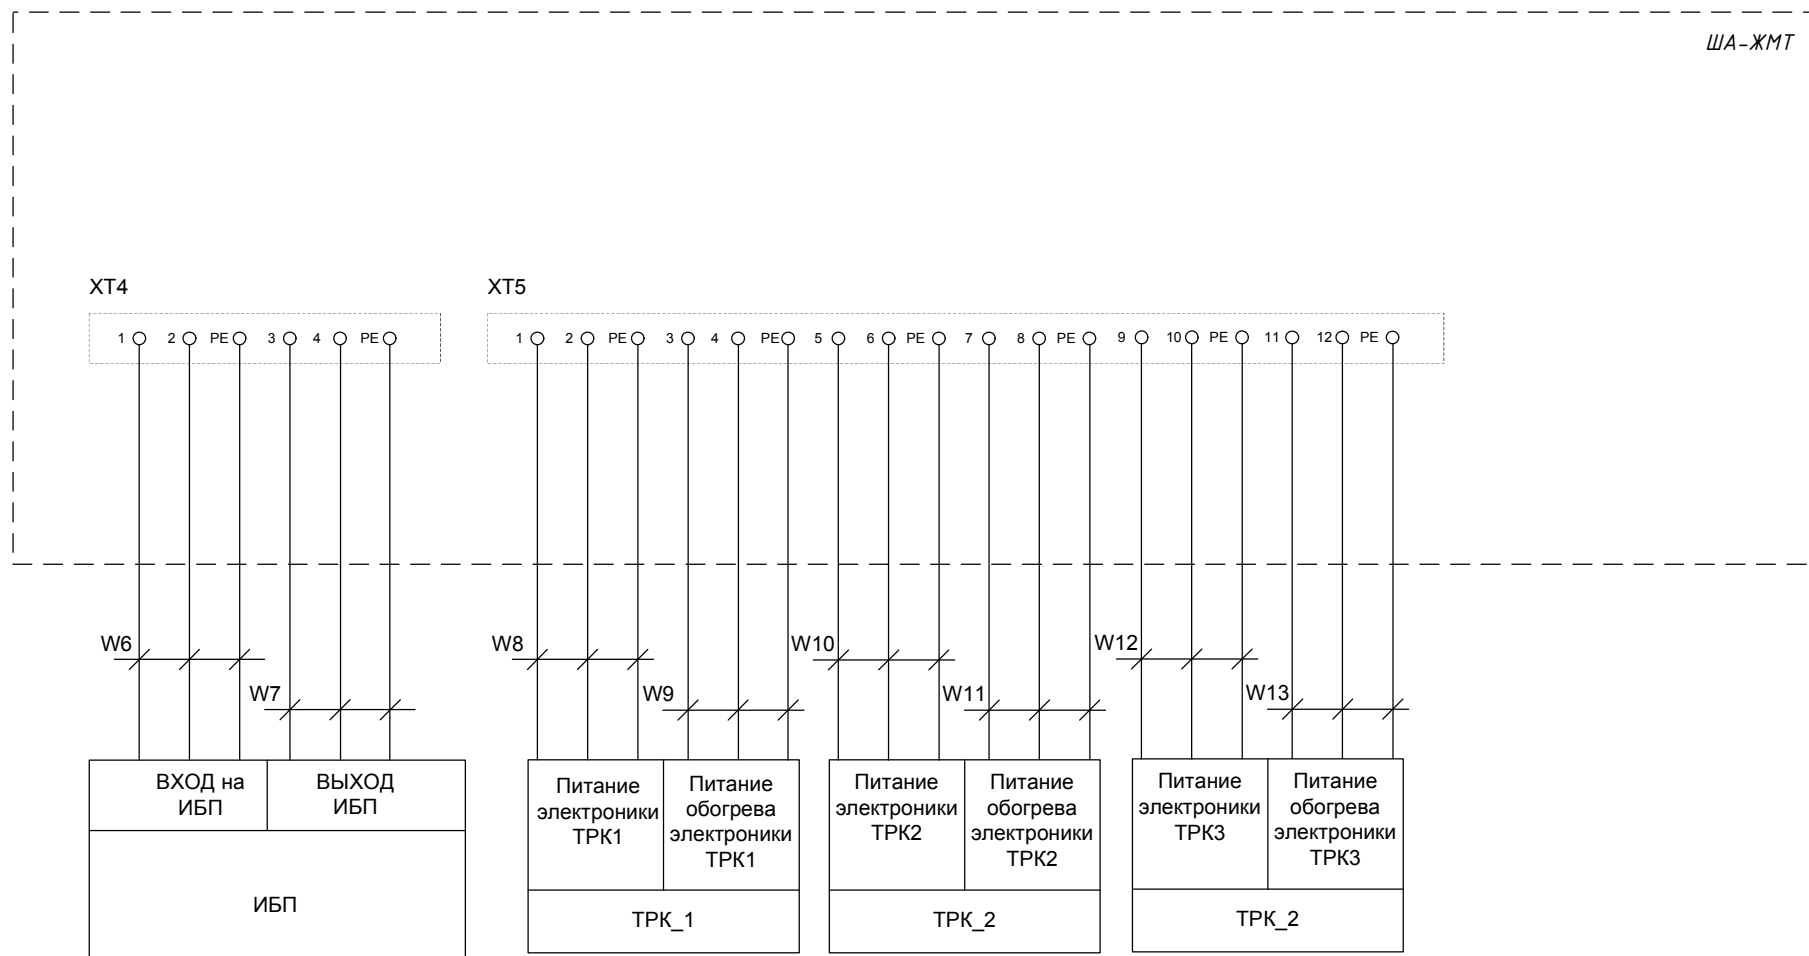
ША-ЖМТ

XT4

1 2 PE 3 4 PE

XT5

1 2 PE 3 4 PE 5 6 PE 7 8 PE 9 10 PE 11 12 PE

W6

W7

W8

W9

W10

W11

W12

W13

ВХОД на ИБП

ВЫХОД ИБП

ИБП

Питание электроники ТРК1

Питание обогрева электроники ТРК1

ТРК_1

Питание электроники ТРК2

Питание обогрева электроники ТРК2

ТРК_2

Питание электроники ТРК3

Питание обогрева электроники ТРК3

ТРК_2